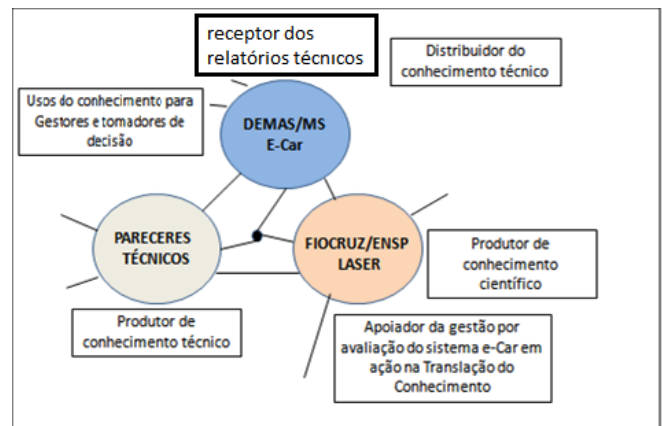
receptor dos relatórios técnicos

Distribuidor do conhecimento técnico

Usos do conhecimento para Gestores e tomadores de decisão

DEMAS/MS
E-Car

PARECERES TÉCNICOS

FIOCRUZ/ENSP
LASER

Produtor de conhecimento científico

Produtor de conhecimento técnico

Apoiador da gestão por avaliação do sistema e-Car em ação na Translação do Conhecimento